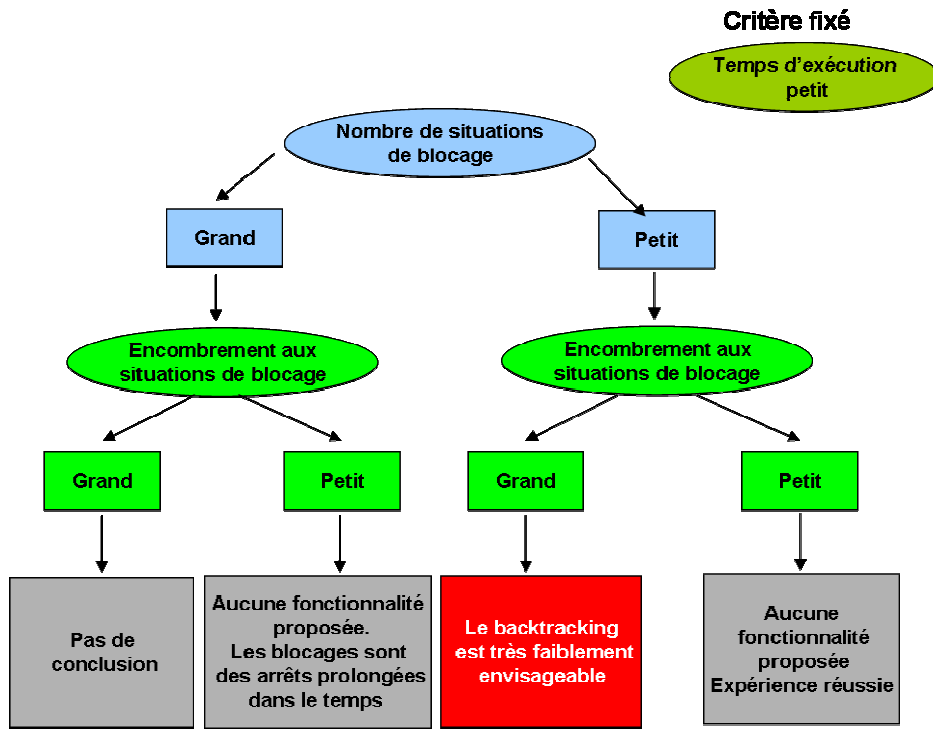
Critère fixé

Temps d'exécution petit

Nombre de situations de blocage

Grand

Petit

Encombrement aux situations de blocage

Encombrement aux situations de blocage

Grand

Petit

Grand

Petit

Pas de conclusion

Aucune fonctionnalité proposée. Les blocages sont des arrêts prolongées dans le temps

Le backtracking est très faiblement envisageable

Aucune fonctionnalité proposée Expérience réussie